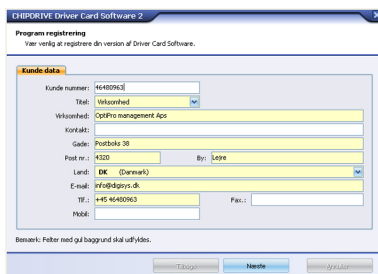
CHIPDRIVE Driver Card Software 2

Program registrering
Vær venlig at registrere din version af Driver Card Software.

Kunde data

Kunde nummer: 46480963
Titel: Virksomhed
Virksomhed: OptiPro management Aps
Kontakt:
Gade: Postboks 38
Post nr.: 4320
By: Lejre
Land: DK (Danmark)
E-mail: info@digisys.dk
Tlf.: +45 46480963
Fax.:
Mobil:

Bemærk: Felter med gul baggrund skal udfyldes.

Tilbage
Næste
Annuller